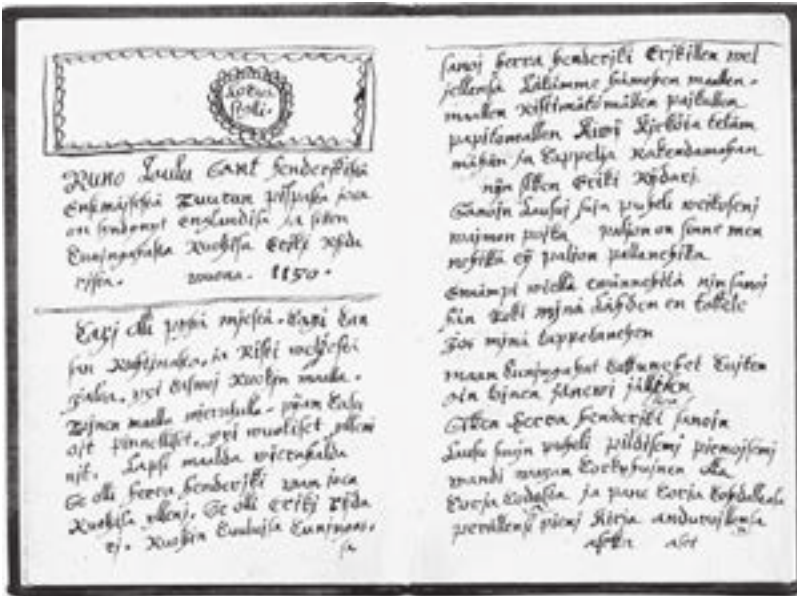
Runo Piispa Henrikistä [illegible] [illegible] Suomeen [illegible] joka on syntynyt Englandissa ja sitten Ruotsissa Eerik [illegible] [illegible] vuona 1150.

Kasvi olli kaksi vejestä. Kasvi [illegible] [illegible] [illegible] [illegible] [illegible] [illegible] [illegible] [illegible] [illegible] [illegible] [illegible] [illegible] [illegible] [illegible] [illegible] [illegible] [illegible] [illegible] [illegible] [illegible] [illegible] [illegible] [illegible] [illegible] Herra Henrikki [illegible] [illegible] Ruotsissa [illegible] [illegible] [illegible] Eerik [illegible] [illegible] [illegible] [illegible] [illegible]

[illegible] Herra Henrikki Eerikillen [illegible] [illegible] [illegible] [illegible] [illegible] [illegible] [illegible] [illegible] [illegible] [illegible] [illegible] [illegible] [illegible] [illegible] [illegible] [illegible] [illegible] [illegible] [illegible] Eerik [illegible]

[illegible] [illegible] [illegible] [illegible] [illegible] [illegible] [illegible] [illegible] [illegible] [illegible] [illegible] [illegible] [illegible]

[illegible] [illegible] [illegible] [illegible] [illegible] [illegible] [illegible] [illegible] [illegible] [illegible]

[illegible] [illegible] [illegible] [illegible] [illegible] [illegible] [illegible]

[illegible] Herra Henrikki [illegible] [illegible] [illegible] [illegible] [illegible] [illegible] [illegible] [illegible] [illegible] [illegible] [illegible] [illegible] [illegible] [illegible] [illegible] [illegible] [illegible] Kirja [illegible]